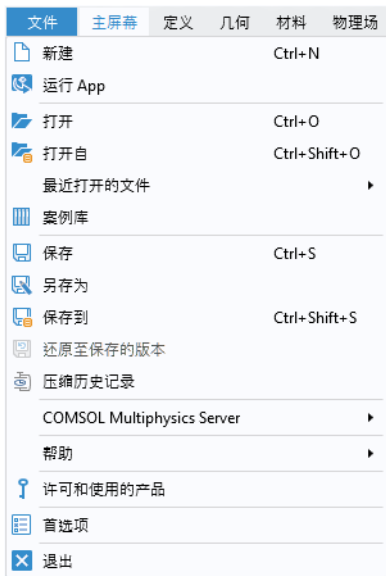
文件 主屏幕 定义 几何 材料 物理场

新建 Ctrl+N
运行 App
打开 Ctrl+O
打开自 Ctrl+Shift+O
最近打开的文件
案例库
保存 Ctrl+S
另存为
保存到 Ctrl+Shift+S
还原至保存的版本
压缩历史记录
COMSOL Multiphysics Server
帮助
许可和使用的产品
首选项
退出